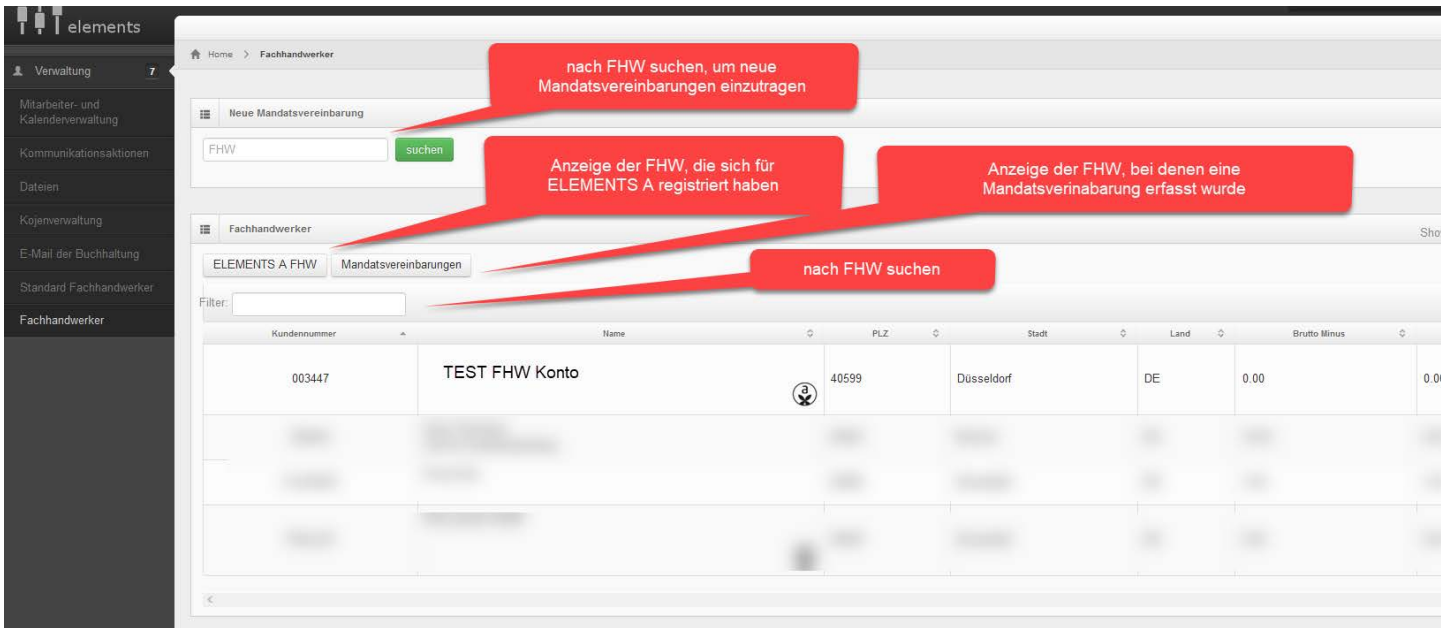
elements

Verwaltung 7

Mitarbeiter- und Kalenderverwaltung

Kommunikationsaktionen

Dateien

Kojenverwaltung

E-Mail der Buchhaltung

Standard Fachhandwerker

Fachhandwerker

Home > Fachhandwerker

nach FHW suchen, um neue Mandatsvereinbarungen einzutragen

Neue Mandatsvereinbarung

FHW

suchen

Anzeige der FHW, die sich für ELEMENTS A registriert haben

Anzeige der FHW, bei denen eine Mandatsverinabarung erfasst wurde

Fachhandwerker

Sho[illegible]

ELEMENTS A FHW

Mandatsvereinbarungen

nach FHW suchen

Filter:

| Kundennummer | Name | PLZ | Stadt | Land | Brutto Minus | |
|---|---|---|---|---|---|---|
| 003447 | TEST FHW Konto | 40599 | Düsseldorf | DE | 0.00 | 0.0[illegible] |
| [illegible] | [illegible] | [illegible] | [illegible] | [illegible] | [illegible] | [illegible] |
| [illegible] | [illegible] | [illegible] | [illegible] | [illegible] | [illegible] | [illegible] |
| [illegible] | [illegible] | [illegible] | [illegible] | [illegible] | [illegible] | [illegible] |